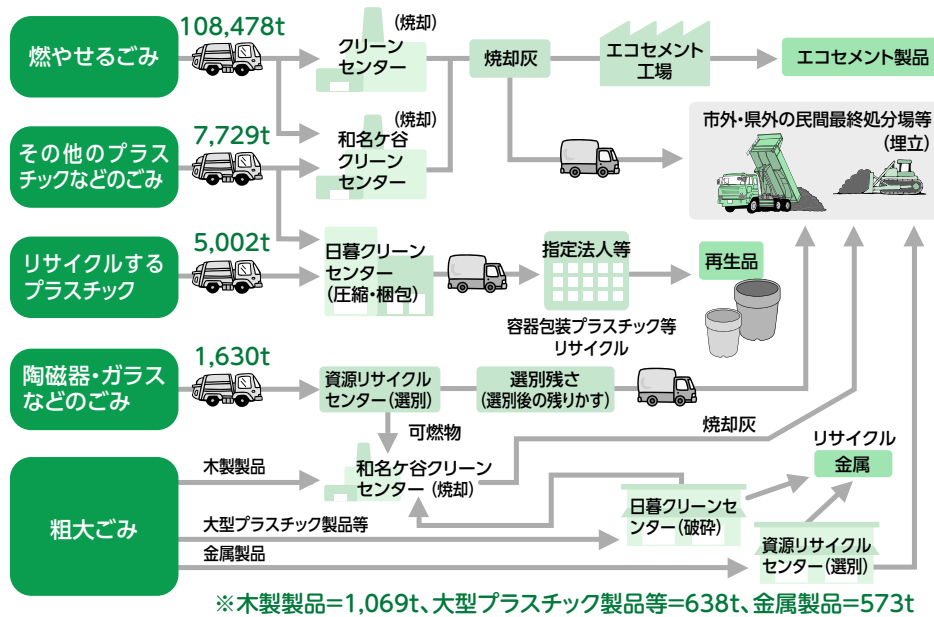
燃やせるごみ
108,478t
（焼却）
クリーンセンター
焼却灰
エコセメント工場
エコセメント製品

その他のプラスチックなどのごみ
7,729t
（焼却）
和名ケ谷クリーンセンター
市外・県外の民間最終処分場等
（埋立）

リサイクルするプラスチック
5,002t
日暮クリーンセンター（圧縮・梱包）
指定法人等
再生品
容器包装プラスチック等リサイクル

陶磁器・ガラスなどのごみ
1,630t
資源リサイクルセンター（選別）
選別残さ（選別後の残りかす）
可燃物
焼却灰

粗大ごみ
木製製品
和名ケ谷クリーンセンター（焼却）
リサイクル
金属
大型プラスチック製品等
日暮クリーンセンター（破砕）
金属製品
資源リサイクルセンター（選別）

※木製製品=1,069t、大型プラスチック製品等=638t、金属製品=573t